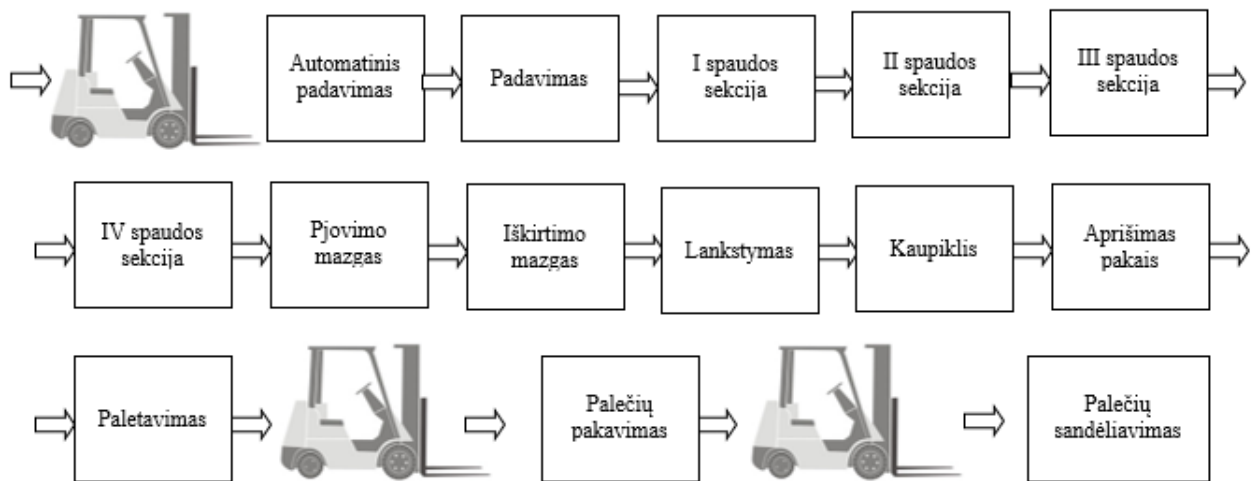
Automatinis padavimas

Padavimas

I spaudos sekcija

II spaudos sekcija

III spaudos sekcija

IV spaudos sekcija

Pjovimo mazgas

Iškirtimo mazgas

Lankstymas

Kaupiklis

Aprišimas pakais

Paletavimas

Palečių pakavimas

Palečių sandėliavimas